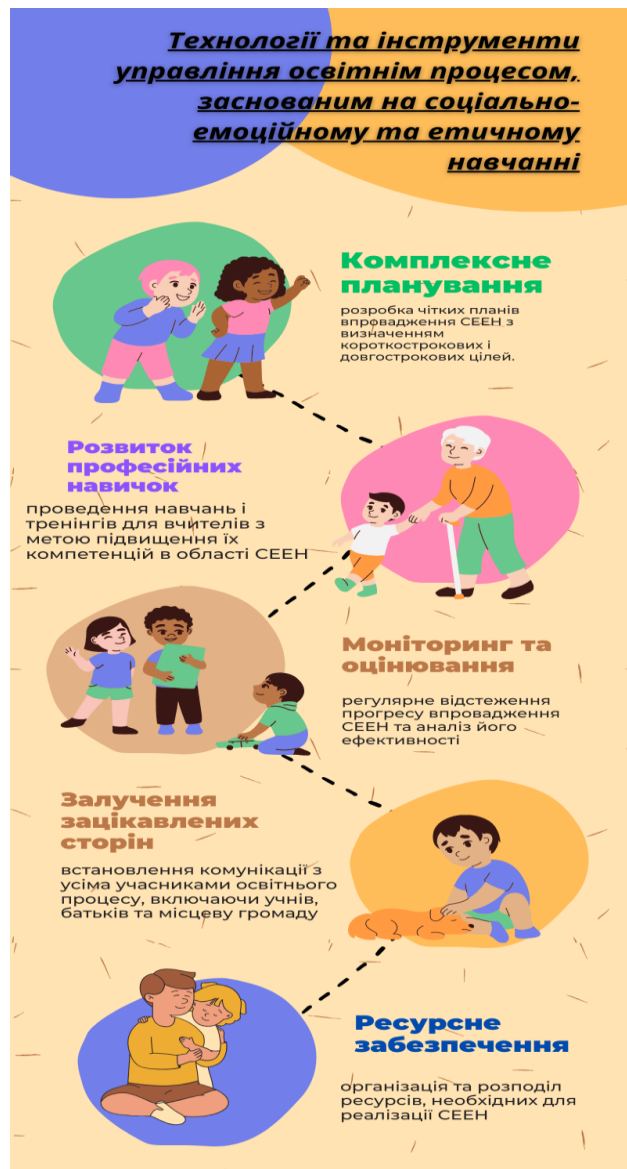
Технології та інструменти управління освітнім процесом, заснованим на соціально-емоційному та етичному навчанні

Комплексне планування

розробка чітких планів впровадження СЕЕН з визначенням короткострокових і довгострокових цілей.

Розвиток професійних навичок

проведення навчань і тренінгів для вчителів з метою підвищення їх компетенцій в області СЕЕН

Моніторинг та оцінювання

регулярне відстеження прогресу впровадження СЕЕН та аналіз його ефективності

Залучення зацікавлених сторін

встановлення комунікації з усіма учасниками освітнього процесу, включаючи учнів, батьків та місцеву громаду

Ресурсне забезпечення

організація та розподіл ресурсів, необхідних для реалізації СЕЕН